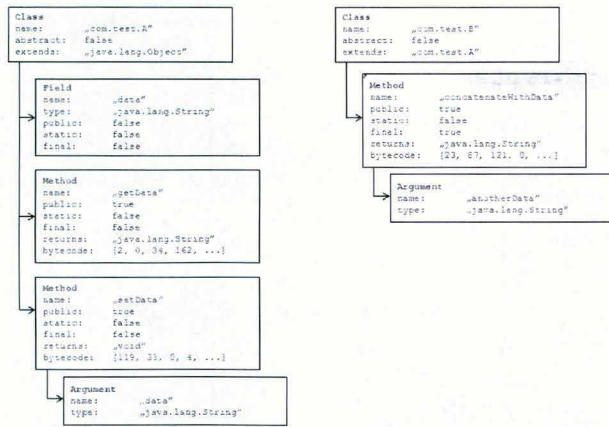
Class
name: „com.test.A"
abstract: false
extends: „java.lang.Object"

Field
name: „data"
type: „java.lang.String"
public: false
static: false
final: false

Method
name: „getData"
public: true
static: false
final: false
returns: „java.lang.String"
bytecode: [2, 0, 34, 162, ...]

Method
name: „setData"
public: true
static: false
final: false
returns: „void"
bytecode: [119, 33, 0, 4, ...]

Argument
name: „data"
type: „java.lang.String"

Class
name: „com.test.B"
abstract: false
extends: „com.test.A"

Method
name: „concatenateWithData"
public: true
static: false
final: true
returns: „java.lang.String"
bytecode: [23, 67, 121, 0, ...]

Argument
name: „anotherData"
type: „java.lang.String"